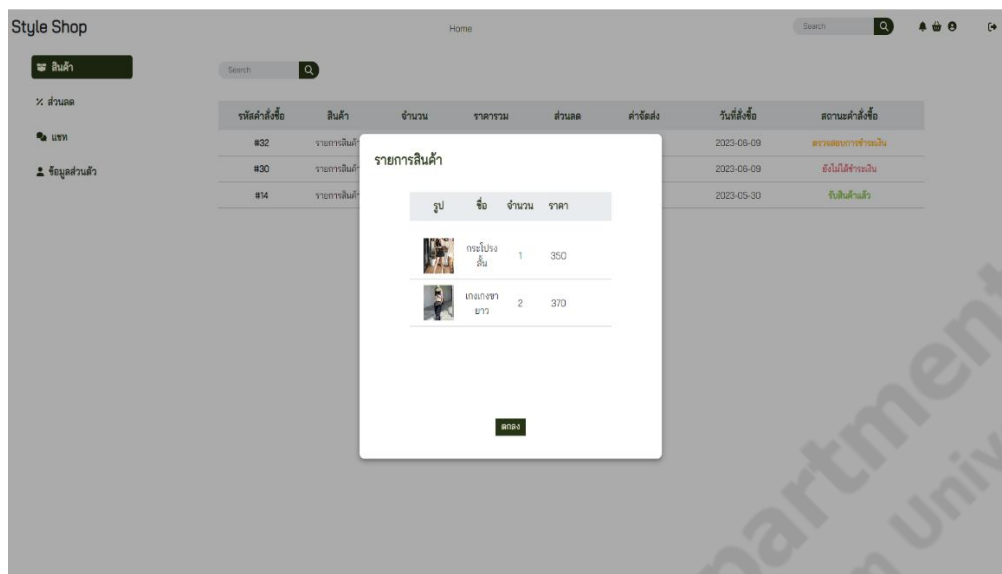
Style Shop

Home

Search

สินค้า

ส่วนลด

แชท

ข้อมูลส่วนตัว

Search

| รหัสคำสั่งซื้อ | สินค้า | จำนวน | ราคารวม | ส่วนลด | ค่าจัดส่ง | วันที่สั่งซื้อ | สถานะคำสั่งซื้อ |
|---|---|---|---|---|---|---|---|
| #32 | รายการสินค้า | | | | | 2023-06-09 | ตรวจสอบการชำระเงิน |
| #30 | รายการสินค้า | | | | | 2023-06-09 | ยังไม่ได้ชำระเงิน |
| #14 | รายการสินค้า | | | | | 2023-05-30 | รับสินค้าแล้ว |

รายการสินค้า

| รูป | ชื่อ | จำนวน | ราคา |
|---|---|---|---|
| | กระโปรงสั้น | 1 | 350 |
| | เกงเกงขายาว | 2 | 370 |

ตกลง

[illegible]artment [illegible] Univ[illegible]